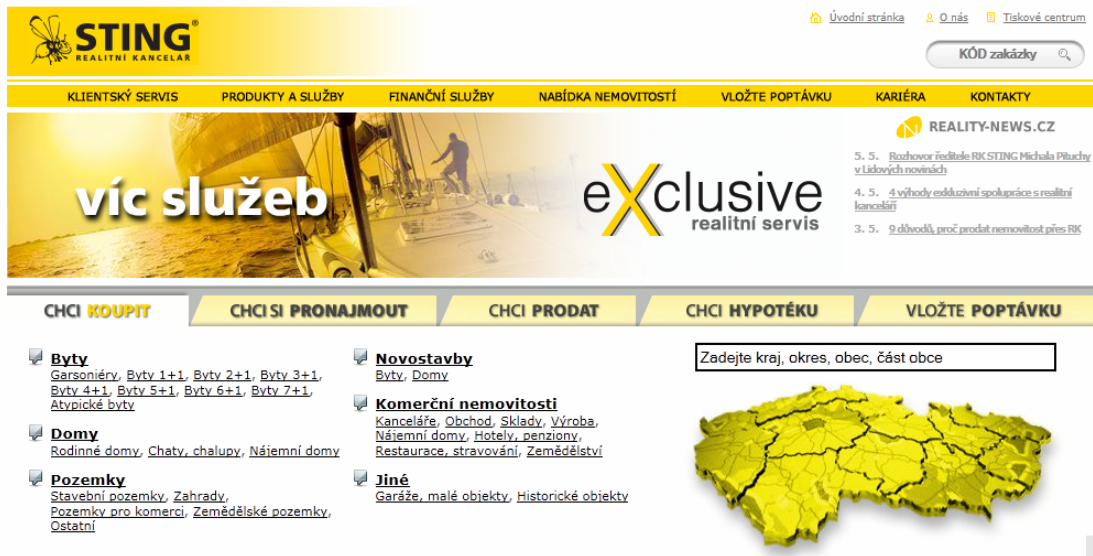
STING®
REALITNÍ KANCELÁŘ

Úvodní stránka O nás Tiskové centrum

KÓD zakázky

KLIENTSKÝ SERVIS PRODUKTY A SLUŽBY FINANČNÍ SLUŽBY NABÍDKA NEMOVITOSTÍ VLOŽTE POPTÁVKU KARIÉRA KONTAKTY

víc služeb

eXclusive
realitní servis

REALITY-NEWS.CZ

5. 5. Rozhovor ředitele RK STING Michala Pituchy v Lidových novinách

4. 5. 4 výhody exkluzivní spolupráce s realitní kanceláří

3. 5. 9 důvodů, proč prodat nemovitost přes RK

CHCI KOUPIT CHCI SI PRONAJMOUT CHCI PRODAT CHCI HYPOTÉKU VLOŽTE POPTÁVKU

Byty
Garsoniéry, Byty 1+1, Byty 2+1, Byty 3+1, Byty 4+1, Byty 5+1, Byty 6+1, Byty 7+1, Atypické byty

Domy
Rodinné domy, Chaty, chalupy, Nájemní domy

Pozemky
Stavební pozemky, Zahrady, Pozemky pro komerci, Zemědělské pozemky, Ostatní

Novostavby
Byty, Domy

Komerční nemovitosti
Kanceláře, Obchod, Sklady, Výroba, Nájemní domy, Hotely, penziony, Restaurace, stravování, Zemědělství

Jiné
Garáže, malé objekty, Historické objekty

Zadejte kraj, okres, obec, část obce